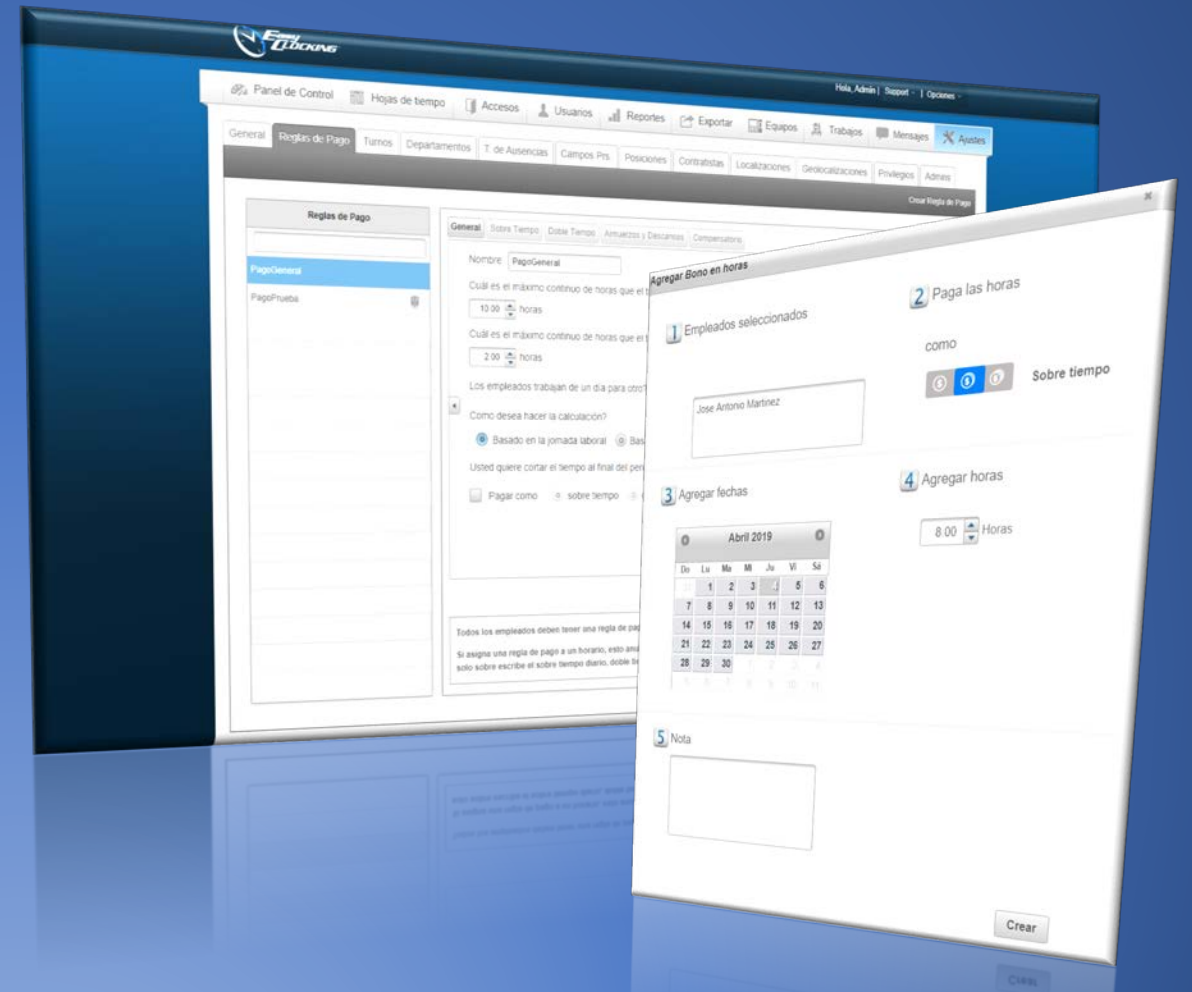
Easy Clocking

Hola, Admin | Support | Opciones

Panel de Control
Hojas de tiempo
Accesos
Usuarios
Reportes
Exportar
Equipos
Trabajos
Mensajes
Ajustes

General
Reglas de Pago
Turnos
Departamentos
T. de Ausencias
Campos Prs.
Posiciones
Contratistas
Localizaciones
Geolocalizaciones
Privilegios
Admins

Crear Regla de Pago

Reglas de Pago

PagoGeneral
PagoPrueba

General
Sobre Tiempo
Doble Tiempo
Almuerzos y Descansos
Compensatorio

Nombre PagoGeneral

Cuál es el máximo continuo de horas que el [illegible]
10.00 horas

Cuál es el máximo continuo de horas que el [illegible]
2.00 horas

Los empleados trabajan de un día para otro?

Como desea hacer la calculación?
Basado en la jornada laboral
Bas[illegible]

Usted quiere cortar el tiempo al final del per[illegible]

Pagar como
sobre tiempo

Todos los empleados deben tener una regla de pag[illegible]

Si asigna una regla de pago a un horario, esto anu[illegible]
solo sobre escribe el sobre tiempo diario, doble ti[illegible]

Agregar Bono en horas

1 Empleados seleccionados

Jose Antonio Martinez

2 Paga las horas

como

Sobre tiempo

3 Agregar fechas

Abril 2019

| Do | Lu | Ma | Mi | Ju | Vi | Sá |
|---|---|---|---|---|---|---|
| 31 | 1 | 2 | 3 | 4 | 5 | 6 |
| 7 | 8 | 9 | 10 | 11 | 12 | 13 |
| 14 | 15 | 16 | 17 | 18 | 19 | 20 |
| 21 | 22 | 23 | 24 | 25 | 26 | 27 |
| 28 | 29 | 30 | 1 | 2 | 3 | 4 |
| 5 | 6 | 7 | 8 | 9 | 10 | 11 |

4 Agregar horas

8.00 Horas

5 Nota

Crear